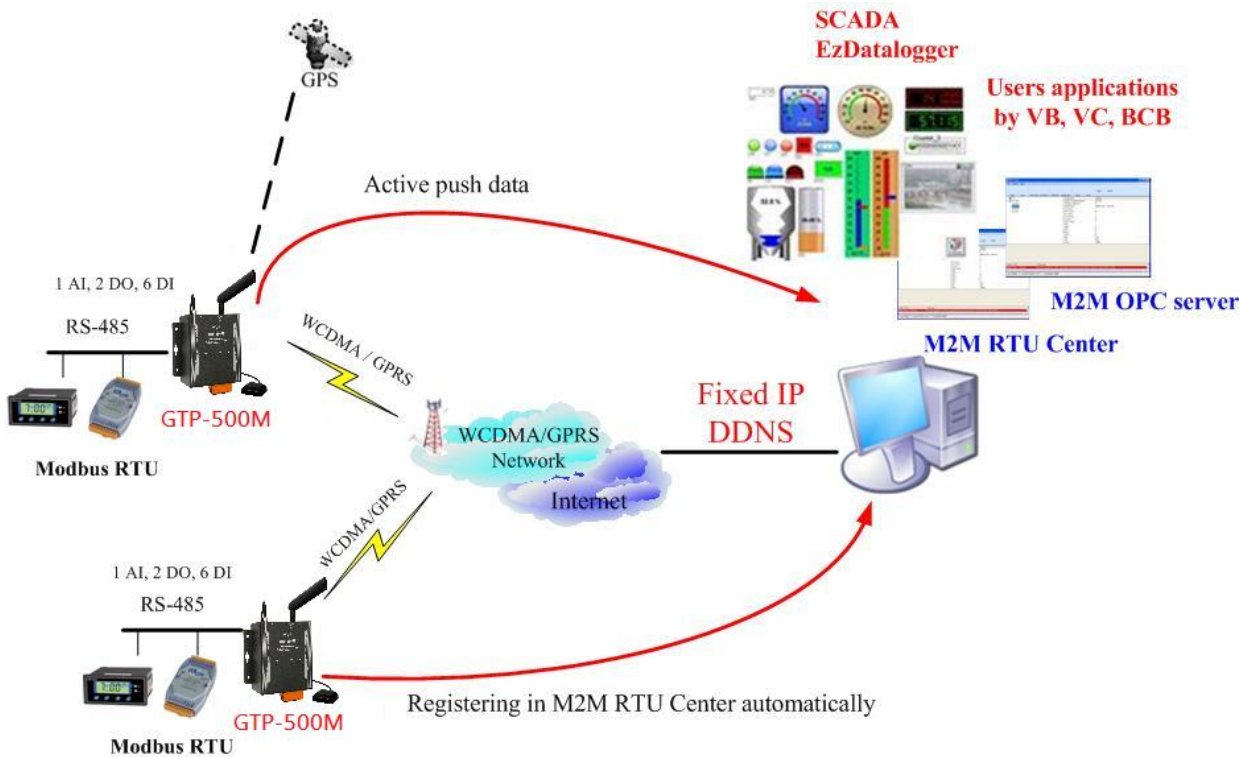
GPS

SCADA
EzDatalogger

Users applications by VB, VC, BCB

Active push data

1 AI, 2 DO, 6 DI

RS-485

WCDMA / GPRS

M2M OPC server

M2M RTU Center

7:00

GTP-500M

Modbus RTU

Fixed IP
DDNS

WCDMA/GPRS
Network

Internet

WCDMA/GPRS

1 AI, 2 DO, 6 DI

RS-485

2:00

GTP-500M

Registering in M2M RTU Center automatically

Modbus RTU